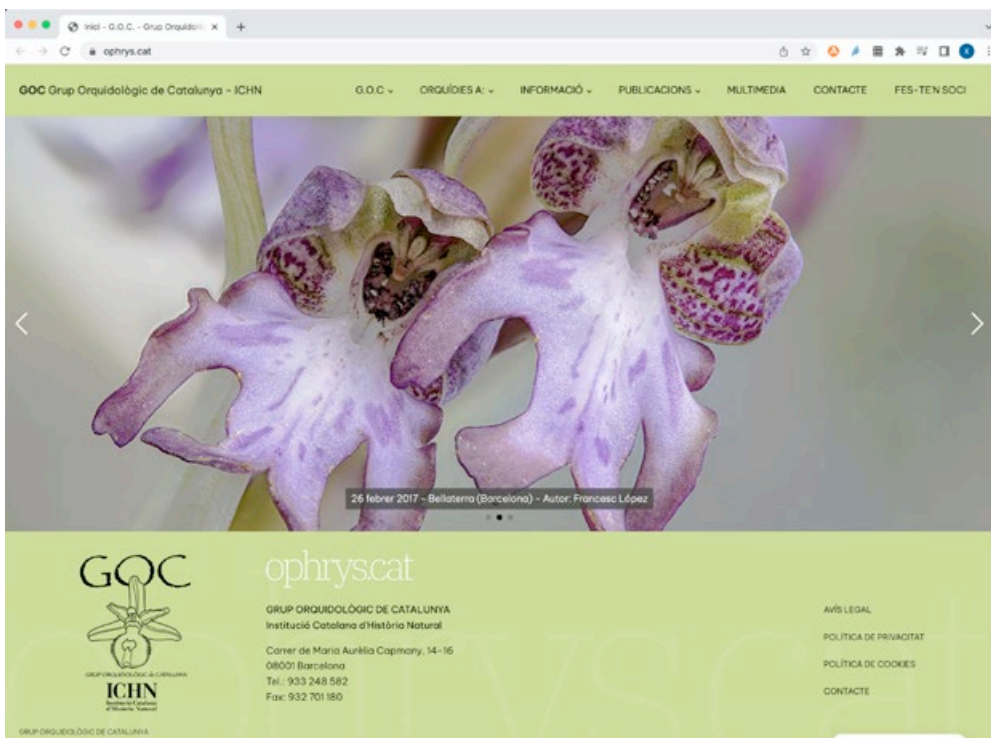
Inici - G.O.C. - Grup Orquidolò

ophrys.cat

GOC Grup Orquidològic de Catalunya - ICHN

G.O.C ⌄ ORQUÍDIES A: ⌄ INFORMACIÓ ⌄ PUBLICACIONS ⌄ MULTIMEDIA CONTACTE FES-TE'N SOCI

26 febrer 2017 - Bellaterra (Barcelona) - Autor: Francesc López

GOC

GRUP ORQUIDOLÒGIC DE CATALUNYA

ICHN

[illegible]

ophrys.cat

GRUP ORQUIDOLÒGIC DE CATALUNYA
Institució Catalana d'Història Natural

Carrer de Maria Aurèlia Capmany, 14-16
08001 Barcelona
Tel.: 933 248 582
Fax: 932 701 180

AVÍS LEGAL

POLÍTICA DE PRIVACITAT

POLÍTICA DE COOKIES

CONTACTE

GRUP ORQUIDOLÒGIC DE CATALUNYA